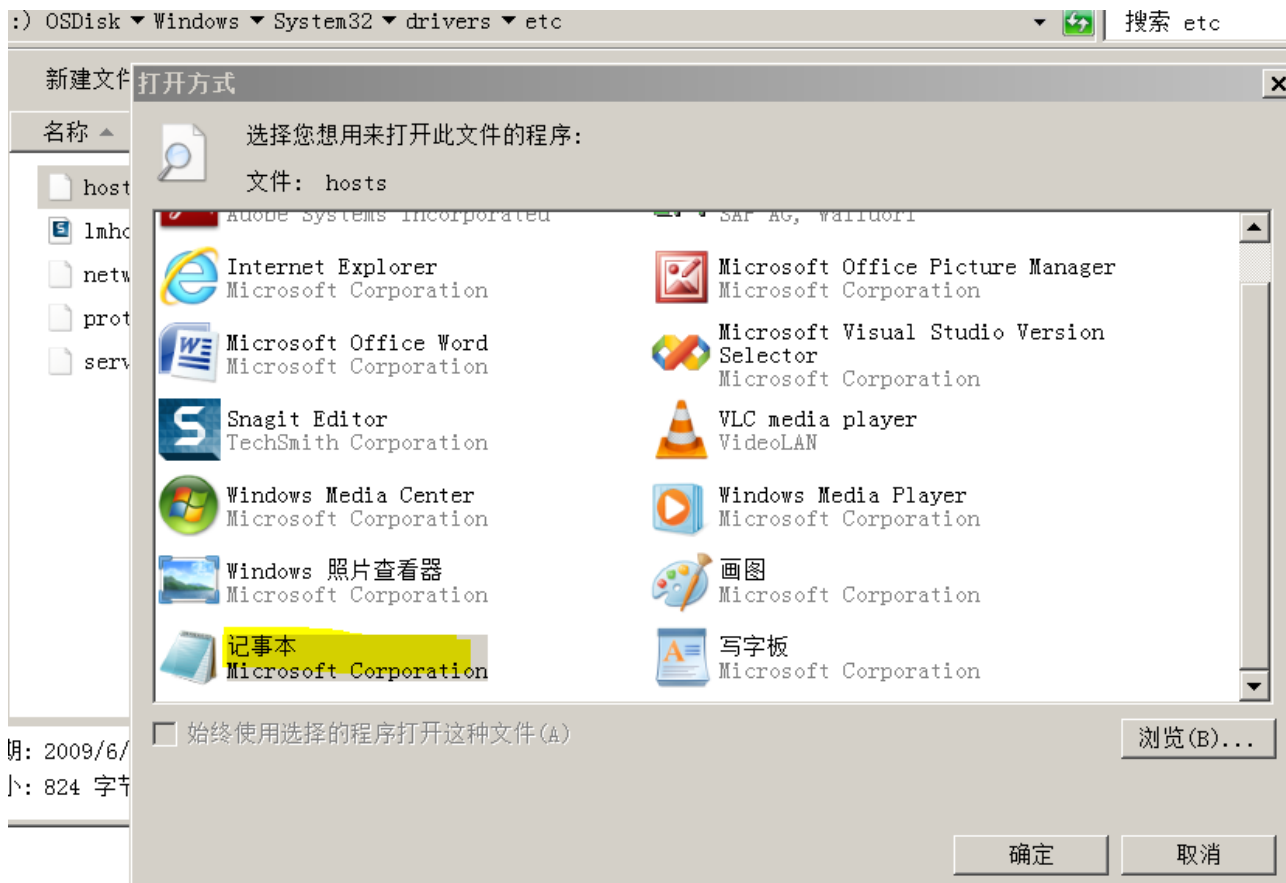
:) OSDisk ▾ Windows ▾ System32 ▾ drivers ▾ etc

搜索 etc

新建文件

名称

host

lmho

netw

prot

serv

期: 2009/6/

小: 824 字节

打开方式

选择您想用来打开此文件的程序:

文件: hosts

Adobe Systems Incorporated

SAP AG, Walldorf

Internet Explorer
Microsoft Corporation

Microsoft Office Picture Manager
Microsoft Corporation

Microsoft Office Word
Microsoft Corporation

Microsoft Visual Studio Version Selector
Microsoft Corporation

Snagit Editor
TechSmith Corporation

VLC media player
VideoLAN

Windows Media Center
Microsoft Corporation

Windows Media Player
Microsoft Corporation

Windows 照片查看器
Microsoft Corporation

画图
Microsoft Corporation

记事本
Microsoft Corporation

写字板
Microsoft Corporation

始终使用选择的程序打开这种文件(A)

浏览(B)...

确定

取消